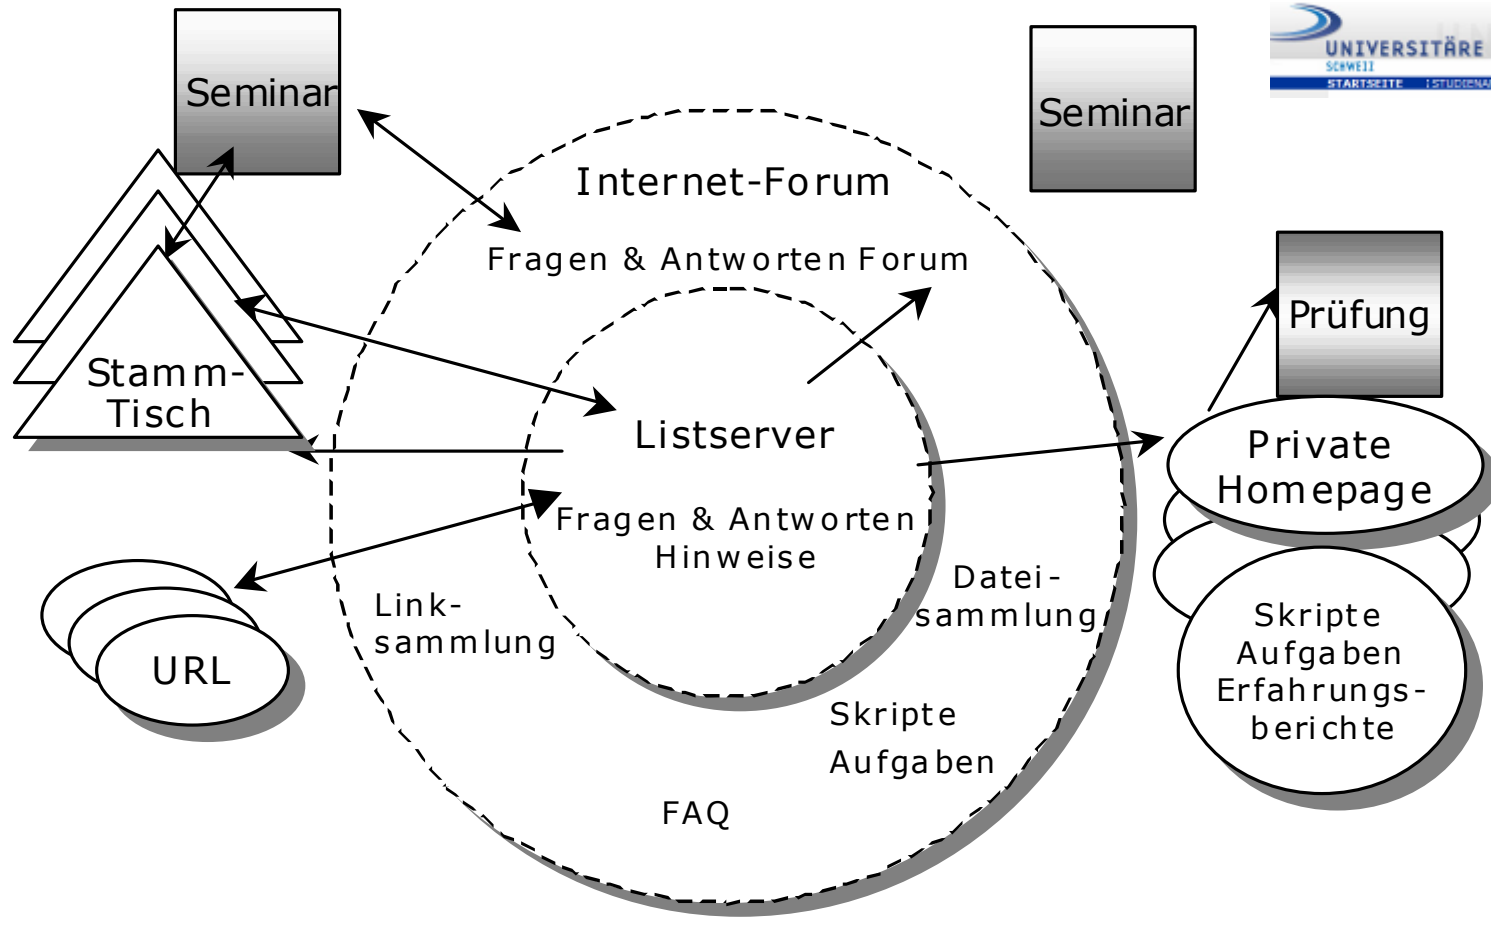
Seminar

UNIVERSITÄRE
SCHWEIZ
STARTSEITE | STUDIENA

Seminar

Internet-Forum

Fragen & Antworten Forum

Prüfung

Stamm-Tisch

Listserver

Private Homepage

Fragen & Antworten
Hinweise

Datei-sammlung

Link-sammlung

Skripte
Aufgaben
Erfahrungs-berichte

URL

Skripte
Aufgaben

FAQ